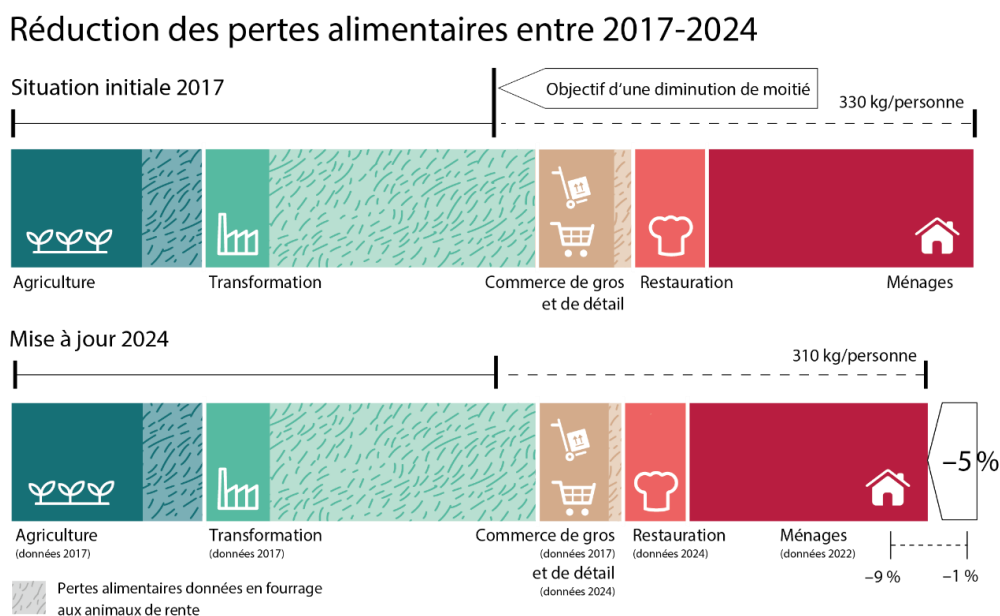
Réduction des pertes alimentaires entre 2017-2024

Situation initiale 2017

Objectif d'une diminution de moitié

330 kg/personne

Agriculture

Transformation

Commerce de gros et de détail

Restauration

Ménages

Mise à jour 2024

310 kg/personne

−5 %

Agriculture (données 2017)

Transformation (données 2017)

Commerce de gros (données 2017) et de détail (données 2024)

Restauration (données 2024)

Ménages (données 2022)

−9 %

−1 %

Pertes alimentaires données en fourrage aux animaux de rente